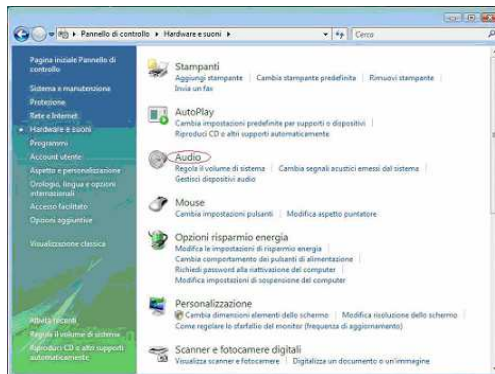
Pannello di controllo ▸ Hardware e suoni ▸

Cerca

Pagina iniziale Pannello di controllo

Sistema e manutenzione

Protezione

Rete e Internet

Hardware e suoni

Programmi

Account utente

Aspetto e personalizzazione

Orologio, lingua e opzioni internazionali

Accesso facilitato

Opzioni aggiuntive

Visualizzazione classica

Attività recenti

Regola il volume di sistema

Riproduci CD o altri supporti automaticamente

Stampanti
Aggiungi stampante | Cambia stampante predefinita | Rimuovi stampante
Invia un fax

AutoPlay
Cambia impostazioni predefinite per supporti o dispositivi
Riproduci CD o altri supporti automaticamente

Audio
Regola il volume di sistema | Cambia segnali acustici emessi dal sistema
Gestisci dispositivi audio

Mouse
Cambia impostazioni pulsanti | Modifica aspetto puntatore

Opzioni risparmio energia
Modifica le impostazioni di risparmio energia
Cambia comportamento dei pulsanti di alimentazione
Richiedi password alla riattivazione del computer
Modifica impostazioni di sospensione del computer

Personalizzazione
Cambia dimensioni elementi dello schermo | Modifica risoluzione dello schermo
Come regolare lo sfarfallio del monitor (frequenza di aggiornamento)

Scanner e fotocamere digitali
Visualizza scanner e fotocamere | Digitalizza un documento o un'immagine